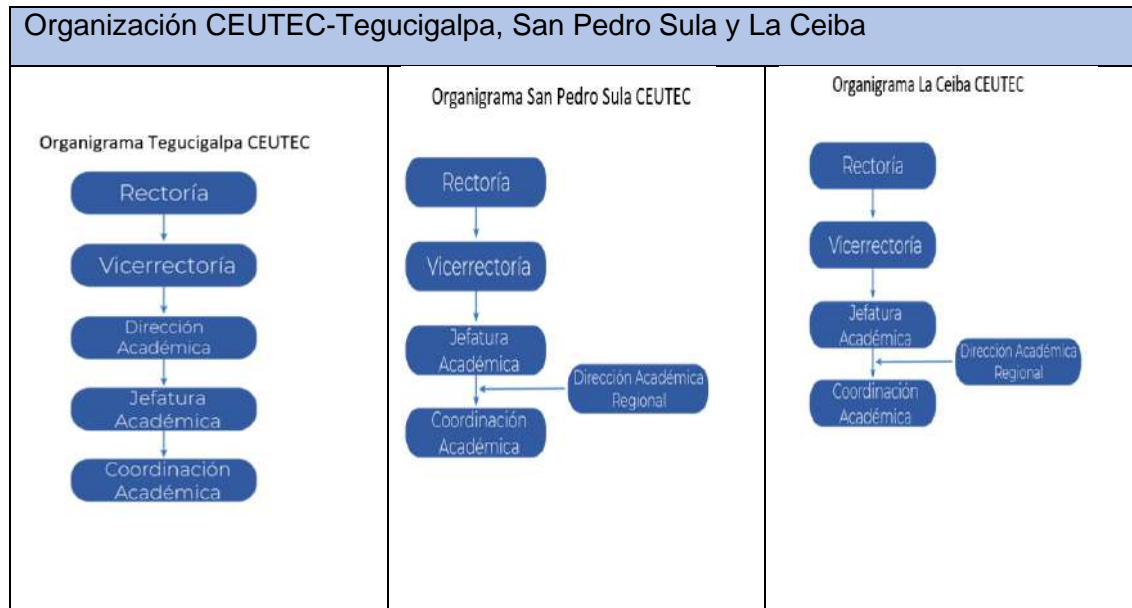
Organización CEUTEC-Tegucigalpa, San Pedro Sula y La Ceiba

Organigrama Tegucigalpa CEUTEC

Rectoría

Vicerrectoría

Dirección Académica

Jefatura Académica

Coordinación Académica

Organigrama San Pedro Sula CEUTEC

Rectoría

Vicerrectoría

Jefatura Académica

Dirección Académica Regional

Coordinación Académica

Organigrama La Ceiba CEUTEC

Rectoría

Vicerrectoría

Jefatura Académica

Dirección Académica Regional

Coordinación Académica